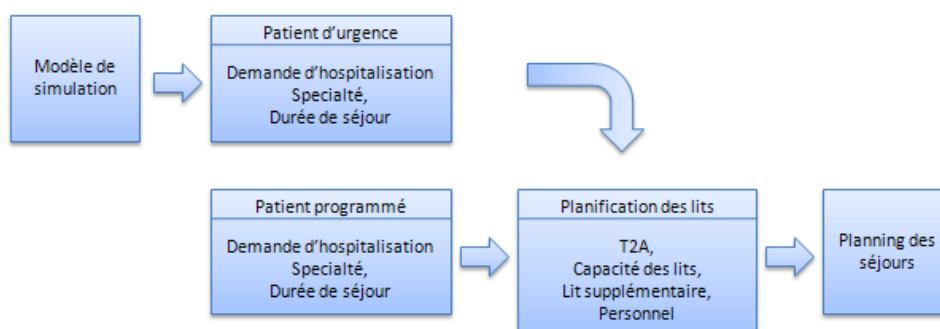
Modèle de simulation

Patient d'urgence

Demande d'hospitalisation
Specialté,
Durée de séjour

Patient programmé

Demande d'hospitalisation
Specialté,
Durée de séjour

Planification des lits

T2A,
Capacité des lits,
Lit supplémentaire,
Personnel

Planning des séjours